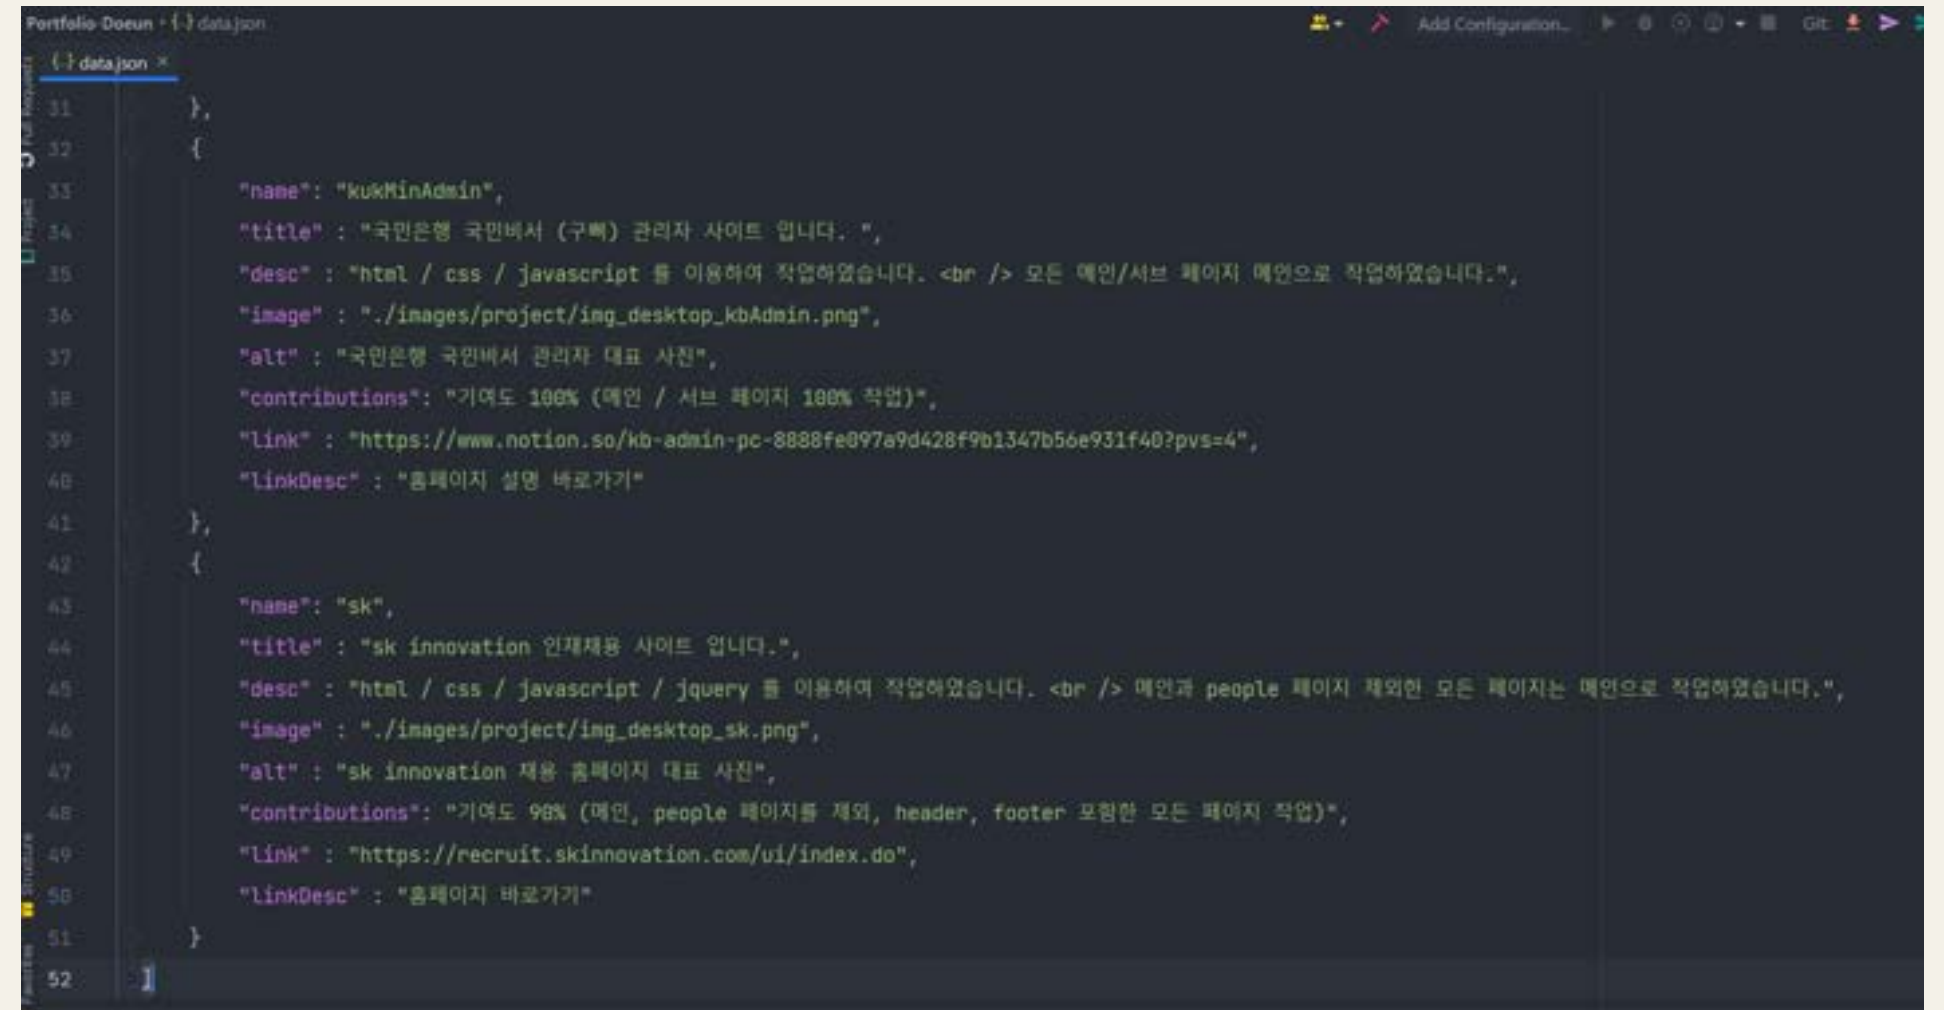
Portfolio-Doeun › {-} data.json

Add Configuration... Git:

{-} data.json ×

31 },
32 {
33 "name": "kukMinAdmin",
34 "title" : "국민은행 국민비서 (구빠) 관리자 사이트 입니다. ",
35 "desc" : "html / css / javascript 를 이용하여 작업하였습니다. <br /> 모든 메인/서브 페이지 메인으로 작업하였습니다.",
36 "image" : "./images/project/img_desktop_kbAdmin.png",
37 "alt" : "국민은행 국민비서 관리자 대표 사진",
38 "contributions": "기여도 100% (메인 / 서브 페이지 100% 작업)",
39 "link" : "https://www.notion.so/kb-admin-pc-8888fe097a9d428f9b1347b56e931f40?pvs=4",
40 "linkDesc" : "홈페이지 설명 바로가기"
41 },
42 {
43 "name": "sk",
44 "title" : "sk innovation 인재채용 사이트 입니다.",
45 "desc" : "html / css / javascript / jquery 를 이용하여 작업하였습니다. <br /> 메인과 people 페이지 제외한 모든 페이지는 메인으로 작업하였습니다.",
46 "image" : "./images/project/img_desktop_sk.png",
47 "alt" : "sk innovation 채용 홈페이지 대표 사진",
48 "contributions": "기여도 90% (메인, people 페이지를 제외, header, footer 포함한 모든 페이지 작업)",
49 "link" : "https://recruit.skinnovation.com/ui/index.do",
50 "linkDesc" : "홈페이지 바로가기"
51 }
52 ]